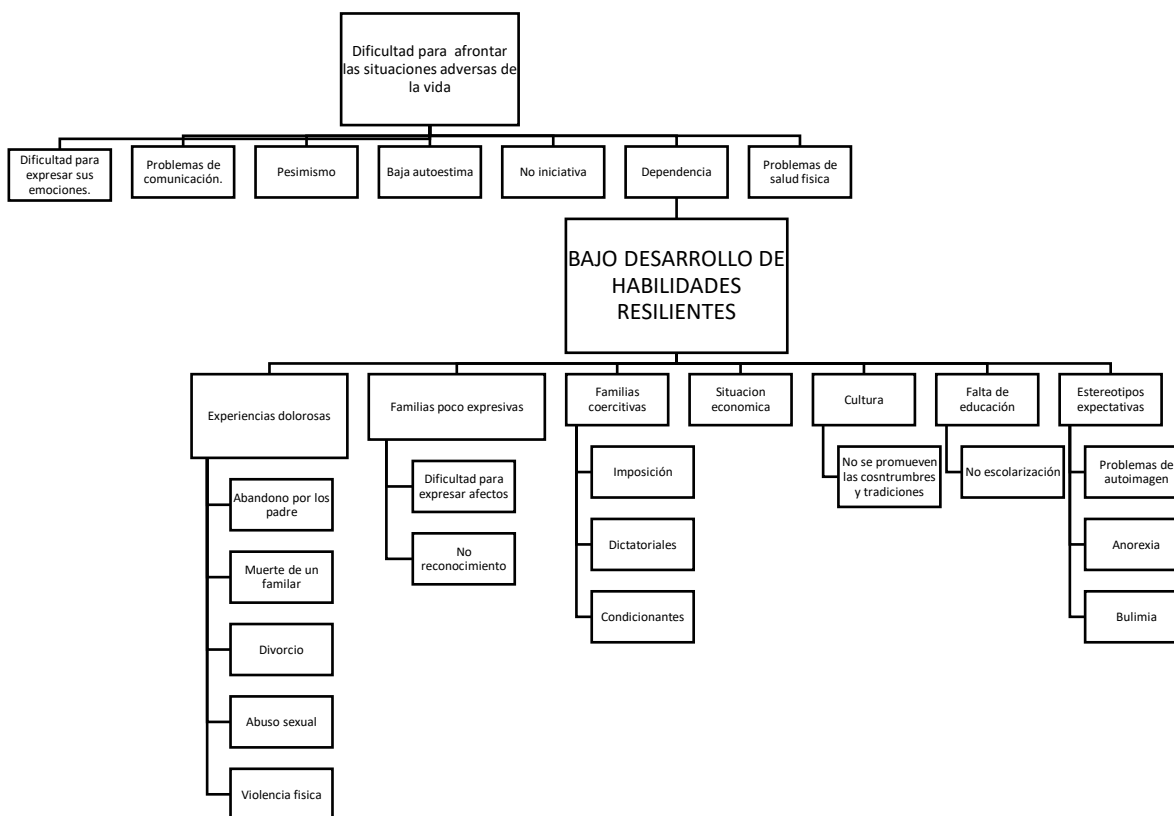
Dificultad para afrontar las situaciones adversas de la vida

Dificultad para expresar sus emociones.

Problemas de comunicación.

Pesimismo

Baja autoestima

No iniciativa

Dependencia

Problemas de salud fisica

BAJO DESARROLLO DE HABILIDADES RESILIENTES

Experiencias dolorosas

Abandono por los padre

Muerte de un familar

Divorcio

Abuso sexual

Violencia fisica

Familias poco expresivas

Dificultad para expresar afectos

No reconocimiento

Familias coercitivas

Imposición

Dictatoriales

Condicionantes

Situacion economica

Cultura

No se promueven las cosntrumbres y tradiciones

Falta de educación

No escolarización

Estereotipos expectativas

Problemas de autoimagen

Anorexia

Bulimia